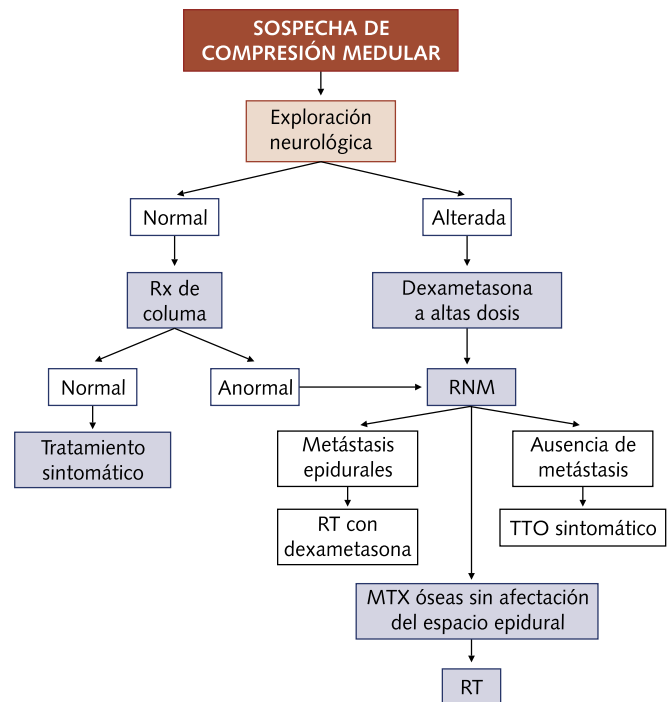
SOSPECHA DE COMPRESIÓN MEDULAR

Exploración neurológica

Normal

Alterada

Rx de columa

Dexametasona a altas dosis

Normal

Anormal

RNM

Tratamiento sintomático

Metástasis epidurales

Ausencia de metástasis

RT con dexametasona

TTO sintomático

MTX óseas sin afectación del espacio epidural

RT